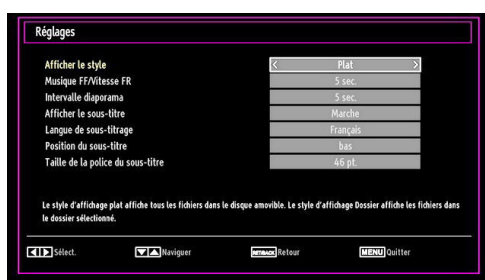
Réglages

| | |
|---|---|
| Afficher le style | Plat |
| Musique FF/Vitesse FR | 5 sec. |
| Intervalle diaporama | 5 sec. |
| Afficher le sous-titre | Marche |
| Langue de sous-titrage | Français |
| Position du sous-titre | bas |
| Taille de la police du sous-titre | 46 pt. |

Le style d'affichage plat affiche tous les fichiers dans le disque amovible. Le style d'affichage Dossier affiche les fichiers dans le dossier sélectionné.

Sélect. Naviguer RETURN Retour MENU Quitter